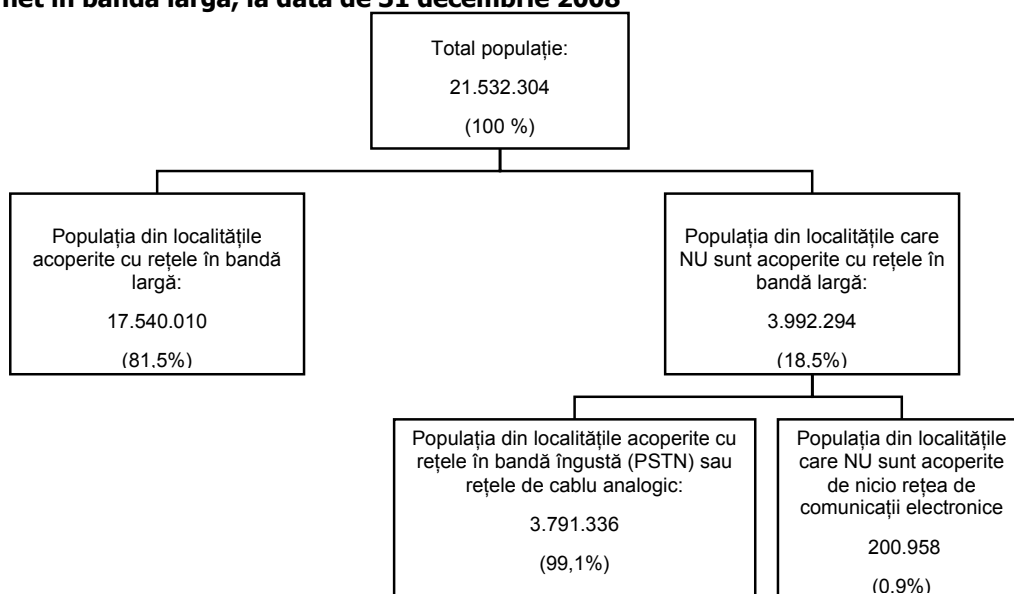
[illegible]net în bandă largă, la data de 31 decembrie 2008

Total populație:

21.532.304

(100 %)

Populația din localitățile acoperite cu rețele în bandă largă:

17.540.010

(81,5%)

Populația din localitățile care NU sunt acoperite cu rețele în bandă largă:

3.992.294

(18,5%)

Populația din localitățile acoperite cu rețele în bandă îngustă (PSTN) sau rețele de cablu analogic:

3.791.336

(99,1%)

Populația din localitățile care NU sunt acoperite de nicio rețea de comunicații electronice

200.958

(0,9%)